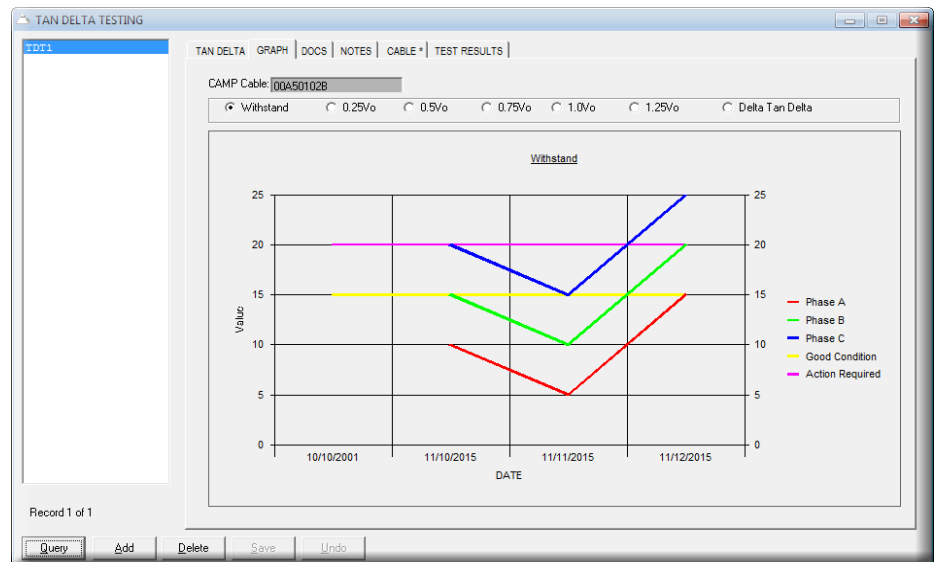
TAN DELTA TESTING

TDT1

TAN DELTA | GRAPH | DOCS | NOTES | CABLE * | TEST RESULTS

CAMP Cable: 00A50102B

Withstand   0.25Vo   0.5Vo   0.75Vo   1.0Vo   1.25Vo   Delta Tan Delta

Withstand

25 20 15 10 5 0

Value

25 20 15 10 5 0

10/10/2001   11/10/2015   11/11/2015   11/12/2015

DATE

Phase A
Phase B
Phase C
Good Condition
Action Required

Record 1 of 1

Query   Add   Delete   Save   Undo